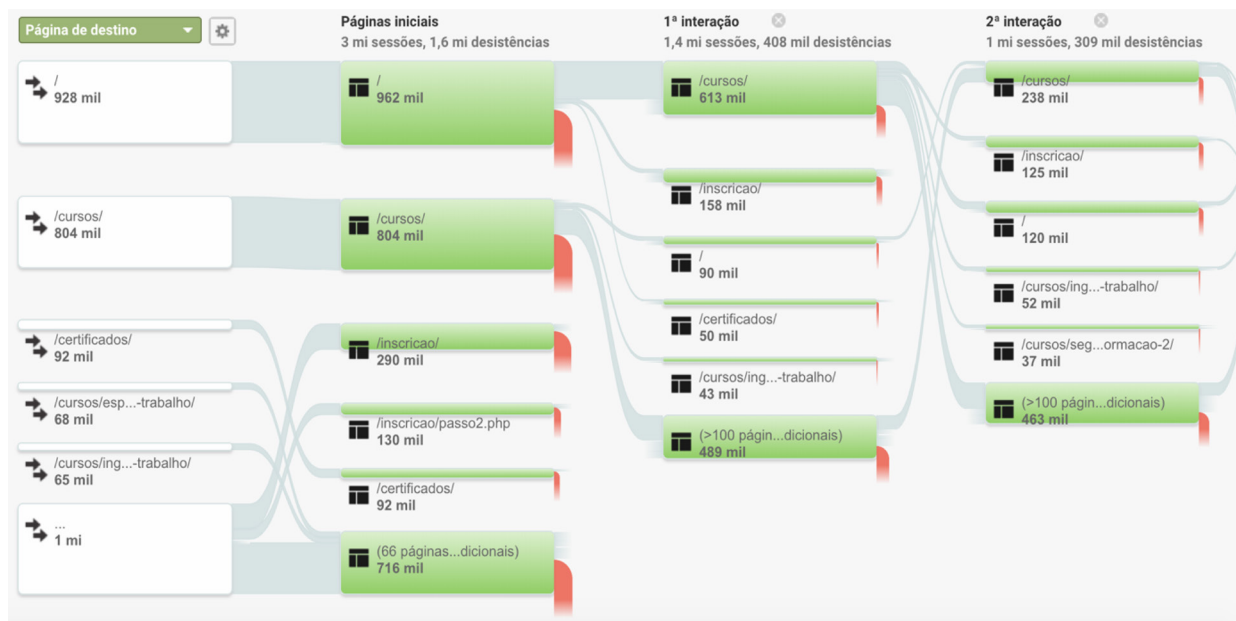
Página de destino

/
928 mil

/cursos/
804 mil

/certificados/
92 mil

/cursos/esp...-trabalho/
68 mil

/cursos/ing...-trabalho/
65 mil

...
1 mi

Páginas iniciais
3 mi sessões, 1,6 mi desistências

/
962 mil

/cursos/
804 mil

/inscricao/
290 mil

/inscricao/passo2.php
130 mil

/certificados/
92 mil

(66 páginas...dicionais)
716 mil

1ª interação
1,4 mi sessões, 408 mil desistências

/cursos/
613 mil

/inscricao/
158 mil

/
90 mil

/certificados/
50 mil

/cursos/ing...-trabalho/
43 mil

(>100 págin...dicionais)
489 mil

2ª interação
1 mi sessões, 309 mil desistências

/cursos/
238 mil

/inscricao/
125 mil

/
120 mil

/cursos/ing...-trabalho/
52 mil

/cursos/seg...ormacao-2/
37 mil

(>100 págin...dicionais)
463 mil